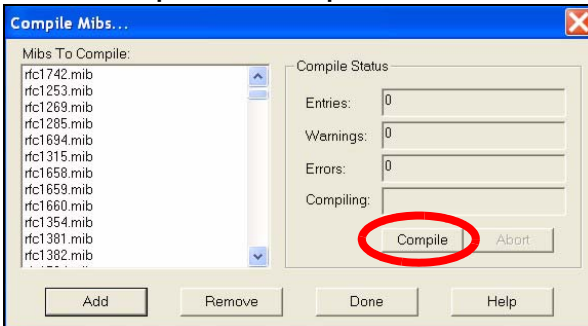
Compile Mibs...

Mibs To Compile:

rfc1742.mib
rfc1253.mib
rfc1269.mib
rfc1285.mib
rfc1694.mib
rfc1315.mib
rfc1658.mib
rfc1659.mib
rfc1660.mib
rfc1354.mib
rfc1381.mib
rfc1382.mib

Compile Status

Entries: 0

Warnings: 0

Errors: 0

Compiling:

Compile

Abort

Add

Remove

Done

Help